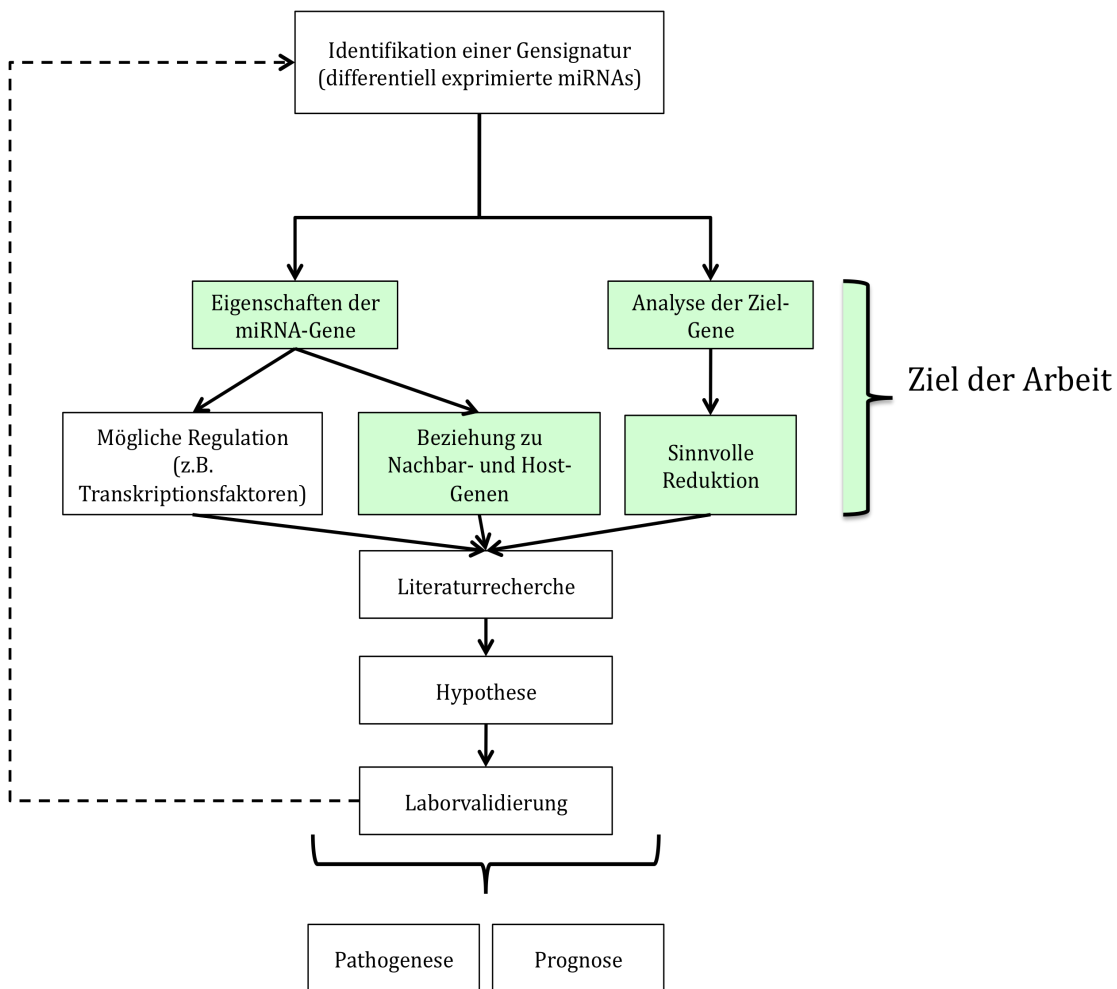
Identifikation einer Gensignatur (differentiell exprimierte miRNAs)

Eigenschaften der miRNA-Gene

Analyse der Ziel-Gene

Ziel der Arbeit

Mögliche Regulation (z.B. Transkriptionsfaktoren)

Beziehung zu Nachbar- und Host-Genen

Sinnvolle Reduktion

Literaturrecherche

Hypothese

Laborvalidierung

Pathogenese

Prognose